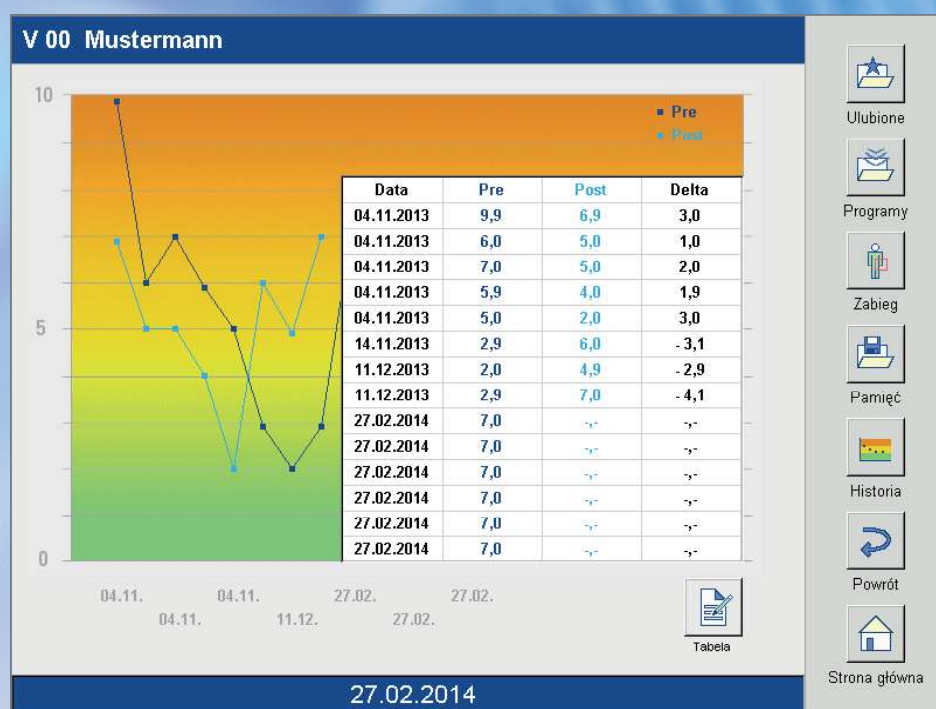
V 00 Mustermann

10
5
0

Pre
Post

| Data | Pre | Post | Delta |
|---|---|---|---|
| 04.11.2013 | 9,9 | 6,9 | 3,0 |
| 04.11.2013 | 6,0 | 5,0 | 1,0 |
| 04.11.2013 | 7,0 | 5,0 | 2,0 |
| 04.11.2013 | 5,9 | 4,0 | 1,9 |
| 04.11.2013 | 5,0 | 2,0 | 3,0 |
| 14.11.2013 | 2,9 | 6,0 | - 3,1 |
| 11.12.2013 | 2,0 | 4,9 | - 2,9 |
| 11.12.2013 | 2,9 | 7,0 | - 4,1 |
| 27.02.2014 | 7,0 | -,- | -,- |
| 27.02.2014 | 7,0 | -,- | -,- |
| 27.02.2014 | 7,0 | -,- | -,- |
| 27.02.2014 | 7,0 | -,- | -,- |
| 27.02.2014 | 7,0 | -,- | -,- |
| 27.02.2014 | 7,0 | -,- | -,- |

04.11. 04.11. 04.11. 11.12. 27.02. 27.02. 27.02.

Tabela

Ulubione
Programy
Zabieg
Pamięć
Historia
Powrót
Strona główna

27.02.2014